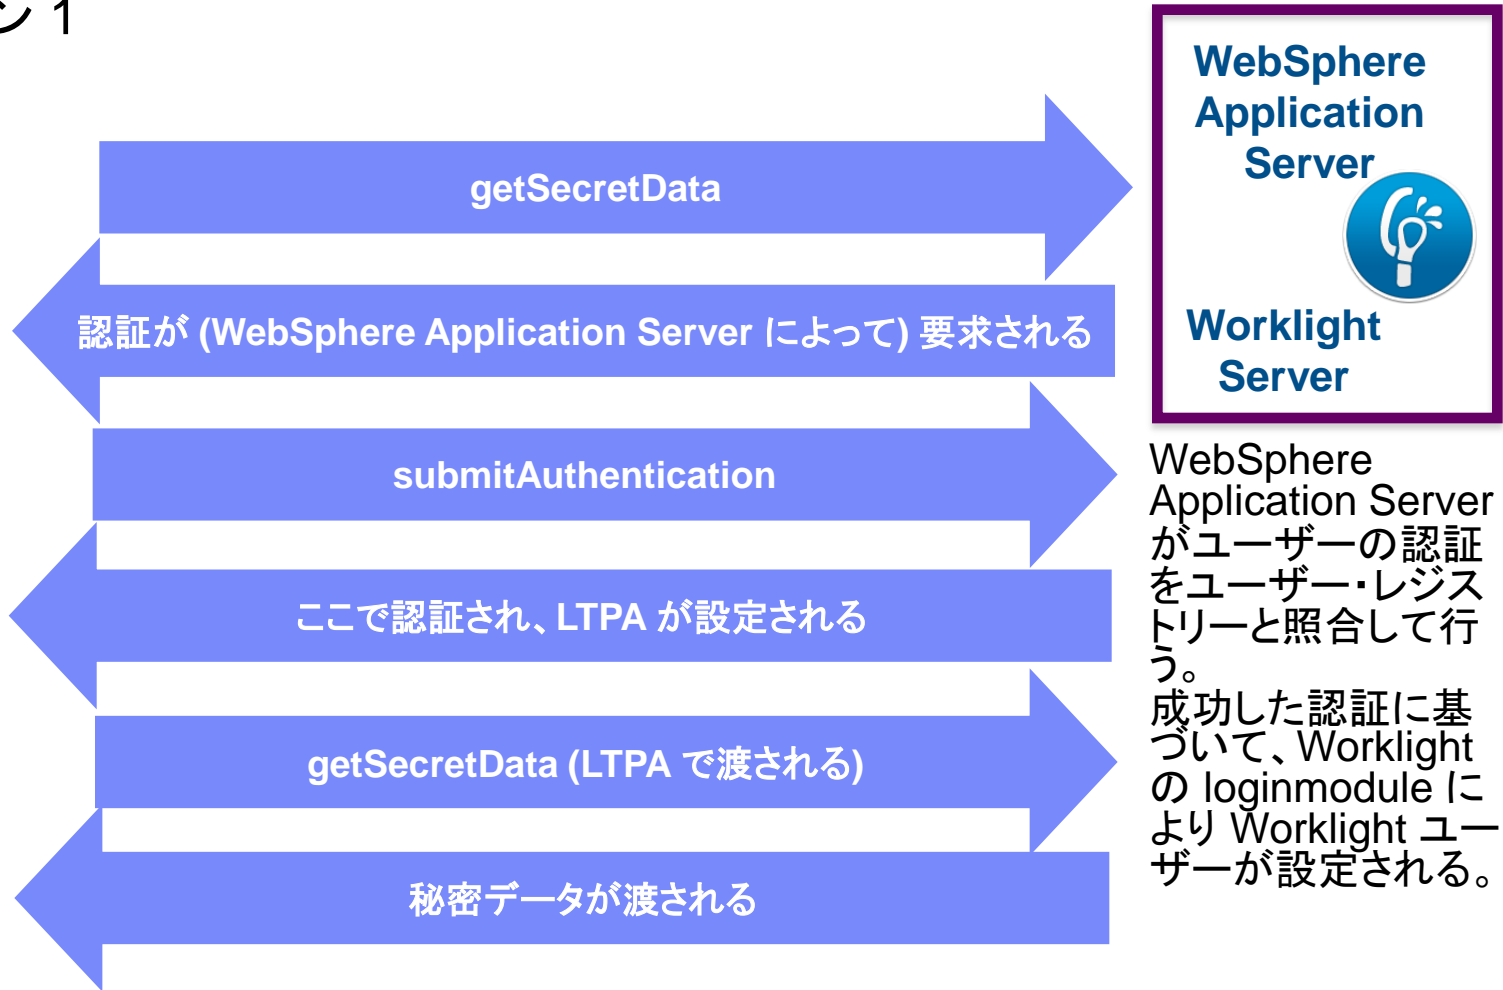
ン 1

getSecretData

認証が (WebSphere Application Server によって) 要求される

submitAuthentication

ここで認証され、LTPA が設定される

getSecretData (LTPA で渡される)

秘密データが渡される

WebSphere Application Server

Worklight Server

WebSphere Application Server がユーザーの認証をユーザー・レジストリーと照合して行う。
成功した認証に基づいて、Worklight の loginmodule により Worklight ユーザーが設定される。